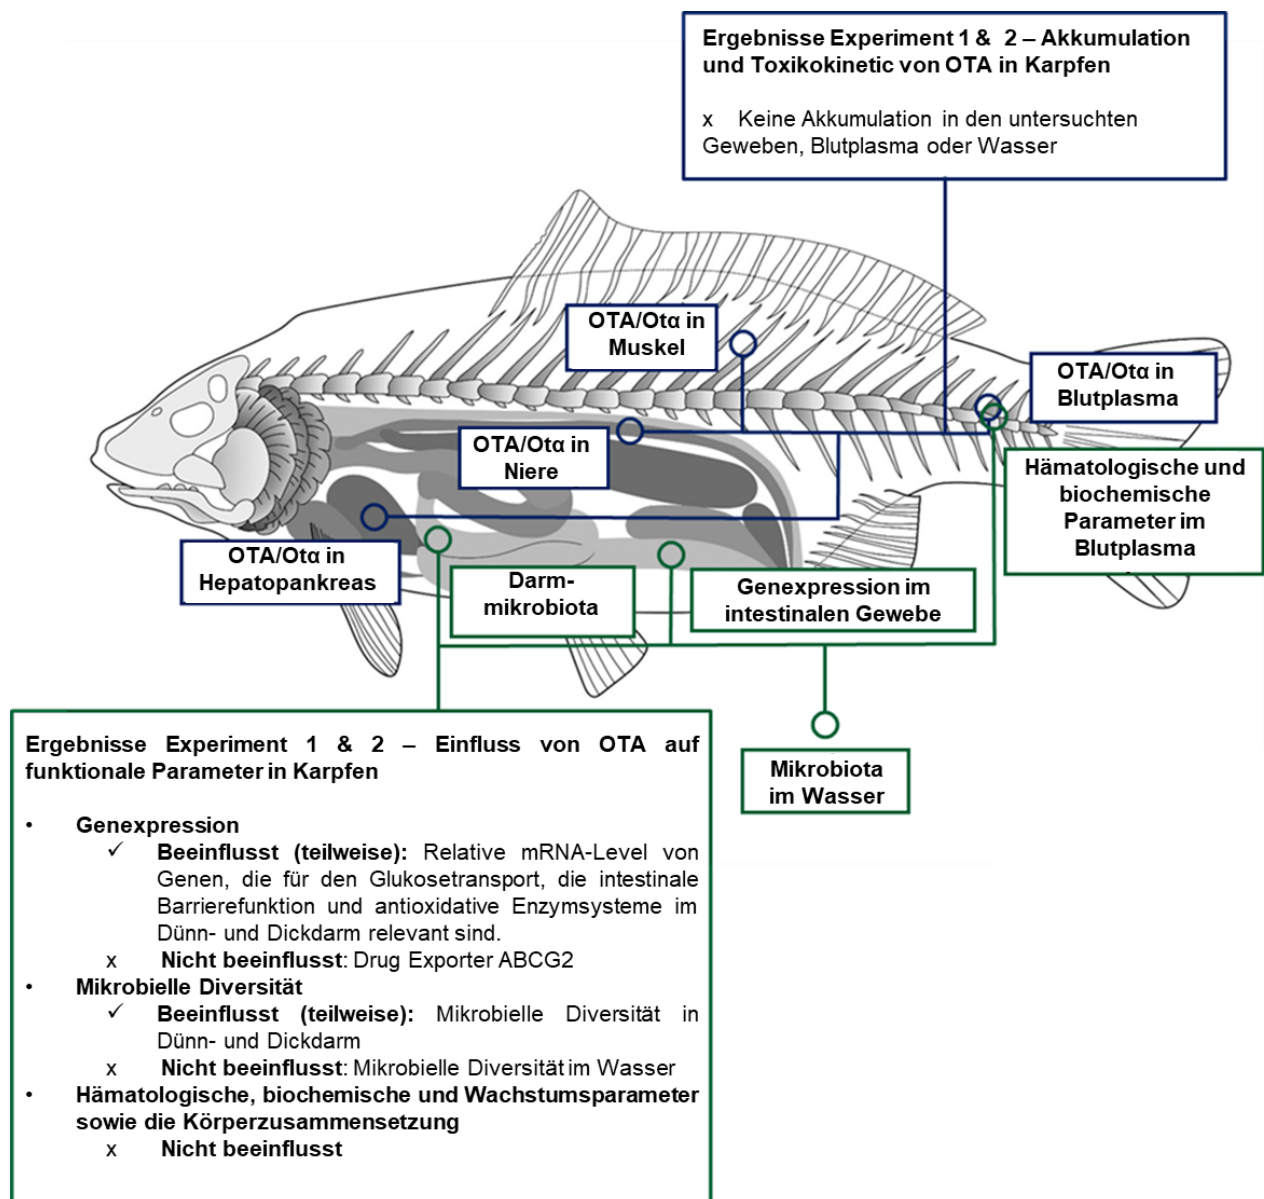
Ergebnisse Experiment 1 & 2 – Akkumulation und Toxikokinetic von OTA in Karpfen

x Keine Akkumulation in den untersuchten Geweben, Blutplasma oder Wasser

OTA/Otα in Muskel

OTA/Otα in Blutplasma

OTA/Otα in Niere

Hämatologische und biochemische Parameter im Blutplasma

OTA/Otα in Hepatopankreas

Darm-mikrobiota

Genexpression im intestinalen Gewebe

Mikrobiota im Wasser

Ergebnisse Experiment 1 & 2 – Einfluss von OTA auf funktionale Parameter in Karpfen

• Genexpression
✓ Beeinflusst (teilweise): Relative mRNA-Level von Genen, die für den Glukosetransport, die intestinale Barrierefunktion und antioxidative Enzymsysteme im Dünn- und Dickdarm relevant sind.
x Nicht beeinflusst: Drug Exporter ABCG2
• Mikrobielle Diversität
✓ Beeinflusst (teilweise): Mikrobielle Diversität in Dünn- und Dickdarm
x Nicht beeinflusst: Mikrobielle Diversität im Wasser
• Hämatologische, biochemische und Wachstumsparameter sowie die Körperzusammensetzung
x Nicht beeinflusst